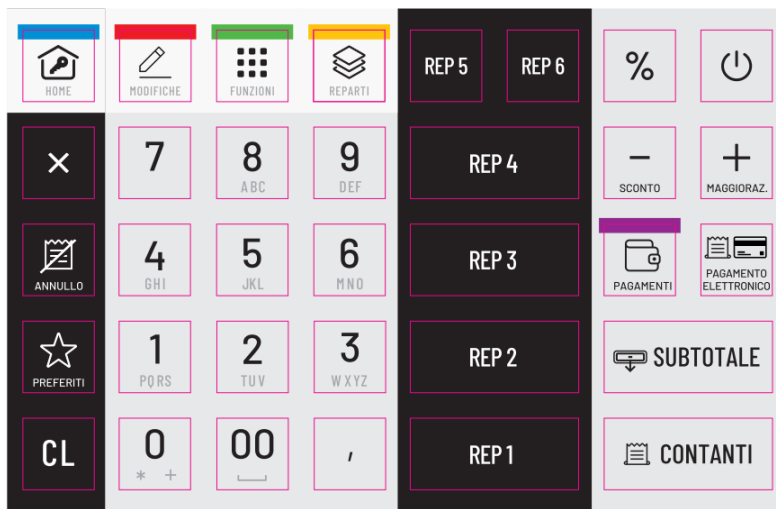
HOME
MODIFICHE
FUNZIONI
REPARTI
REP 5
REP 6
%

×
7
8
ABC
9
DEF
REP 4
−
SCONTO
+
MAGGIORAZ.

ANNULLO
4
GHI
5
JKL
6
MNO
REP 3
PAGAMENTI
PAGAMENTO ELETTRONICO

PREFERITI
1
PQRS
2
TUV
3
WXYZ
REP 2
SUBTOTALE

CL
0
* +
00
,
REP 1
CONTANTI